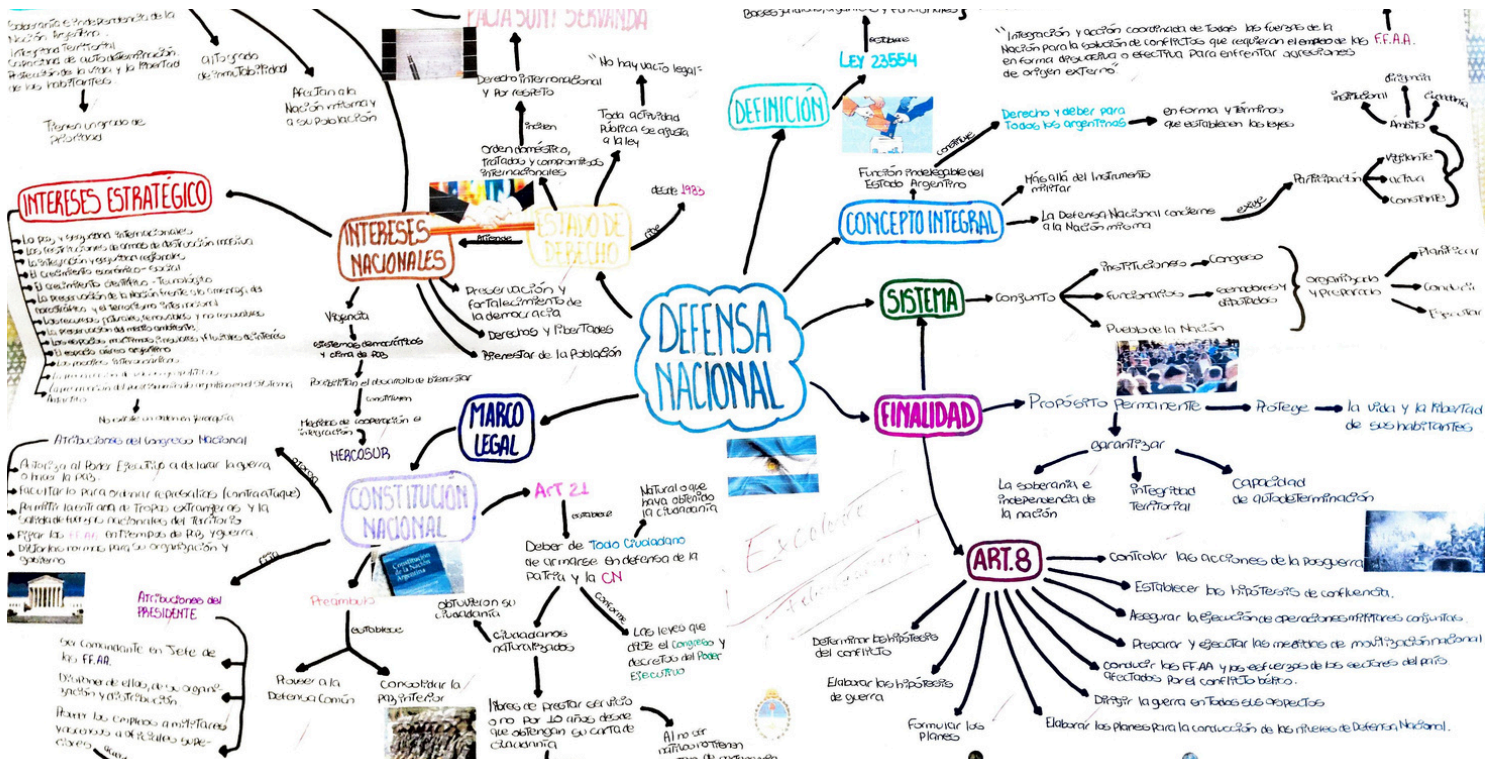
Soberanía e independencia de la Nación Argentina. Integridad Territorial. Capacidad de autodeterminación. Protección de la vida y la libertad de los habitantes.

Tienen un grado de prioridad

a) Tienen grado de inmutabilidad

Afectan a la Nación misma y a su Población

PACTA SUNT SERVANDA

Derecho Internacional y por respeto

"No hay vacío legal"

Toda actividad pública se ajusta a la ley

Orden doméstico, tratados y compromisos internacionales

desde 1983

INTERESES ESTRATÉGICO

La paz y seguridad internacionales
Las restricciones de armas de destrucción masiva
La integración y seguridad regionales
El crecimiento económico - social
El crecimiento científico - tecnológico
La preservación de la Nación frente a amenazas del narcotráfico y el terrorismo internacional
Los recursos naturales renovables y no renovables
La preservación del medio ambiente
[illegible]
El espacio aéreo argentino
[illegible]
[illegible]
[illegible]

No influye un orden de jerarquía

INTERESES NACIONALES

Afianzan

ESTADO DE DERECHO

Preservación y fortalecimiento de la democracia

Derechos y libertades

Bienestar de la Población

Vigencia

sistemas democráticos y clima de paz

Posibilitan el desarrollo de bienestar

constituyen

Medidas de cooperación e integración

MERCOSUR

MARCO LEGAL

DEFENSA NACIONAL

Bases jurídicas, orgánicas y funcionales

establece

LEY 23554

DEFINICIÓN

"Integración y acción coordinada de todas las fuerzas de la Nación para la solución de conflictos que requieran el empleo de las F.F.A.A. en forma disuasiva o efectiva para enfrentar agresiones de origen externo"

Función indelegable del Estado Argentino

constituye

Derecho y deber para todos los argentinos

en forma y términos que establecen las leyes

CONCEPTO INTEGRAL

Más allá del instrumento militar

La Defensa Nacional concierne a la Nación misma

exige

Participación

Ámbito

Institucional
Dirigencia
Ciudadanía

Vigilante
Activa
Constante

SISTEMA

Conjunto

Instituciones → Congreso
Funcionarios → Gobernadores y diputados
Pueblo de la Nación

organizarla y Prepararla

Planificar
Conducir
Ejecutar

FINALIDAD

Propósito Permanente → Protege → La vida y la libertad de sus habitantes

Garantizar

La soberanía e independencia de la nación

Integridad Territorial

Capacidad de autodeterminación

ART. 8

Controlar las acciones de la posguerra
Establecer las hipótesis de confluencia.
Asegurar la ejecución de operaciones militares conjuntas
Preparar y ejecutar las medidas de movilización nacional
Conducir las FF.AA y los esfuerzos de los sectores del país afectados por el conflicto bélico.
Dirigir la guerra en todos sus aspectos
Elaborar los Planes para la conducción de los niveles de Defensa Nacional.
Formular los Planes
Elaborar las hipótesis de guerra
Determinar las hipótesis del conflicto

Excelente
Felicitaciones!

CONSTITUCIÓN NACIONAL

otorga

Atribuciones del Congreso Nacional

Autoriza al Poder Ejecutivo a declarar la guerra o hacer la paz.
Facultar para ordenar represalias (contraataque)
Permitir la entrada de tropas extranjeras y la salida de fuerzas nacionales del Territorio
Fijar las FF.AA. en tiempos de paz y guerra.
Dictar las normas para su organización y gobierno

otorga

Atribuciones del PRESIDENTE

Ser Comandante en Jefe de las FF.AA.
Disponer de ellas, de su organización y distribución
Proveer los empleos militares con acuerdo a oficiales superiores

Preámbulo

establece

Proveer a la Defensa Común

Consolidar la paz interior

ART 21

establece

Deber de todo ciudadano de armarse en defensa de la Patria y la CN

Natural o que haya obtenido la ciudadanía

conforme

Las leyes que dicte el Congreso y decretos del Poder Ejecutivo

obtuvieron su ciudadanía

Ciudadanos naturalizados

libres de prestar servicio o no por 10 años desde que obtengan su carta de ciudadanía

Al no ser nativos no tienen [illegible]